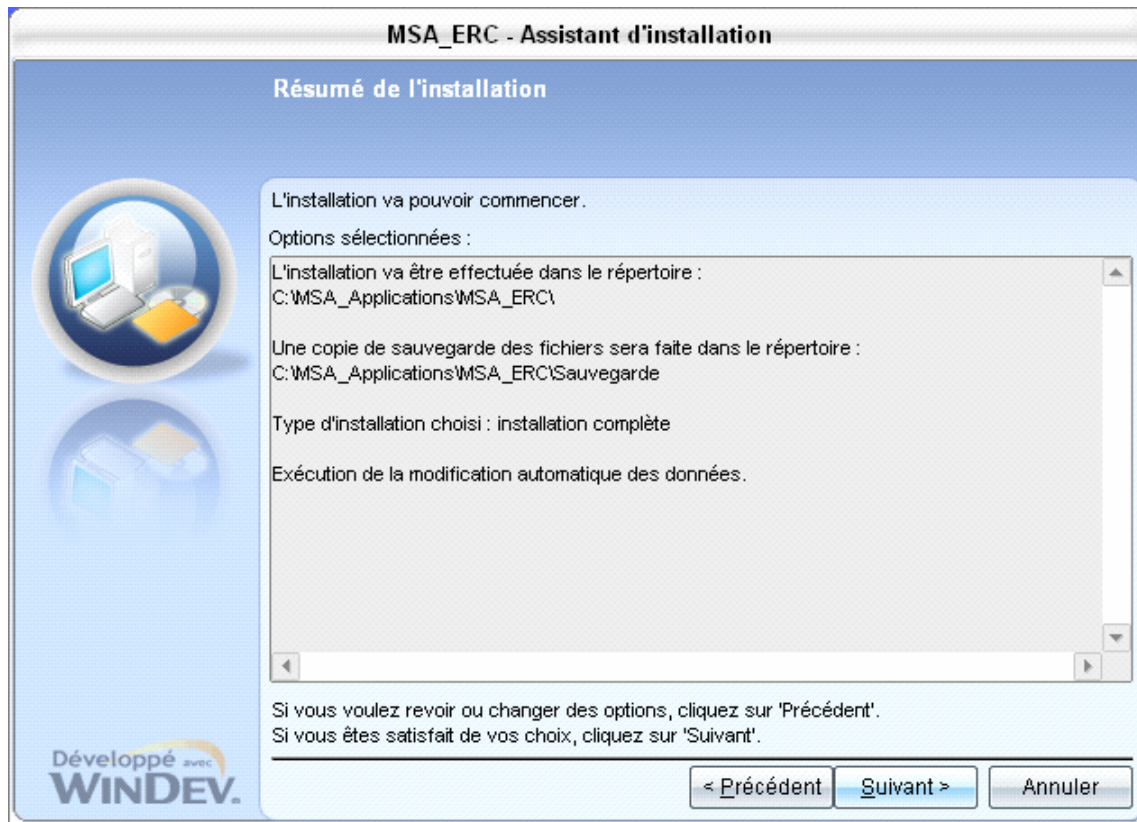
MSA_ERC - Assistant d'installation

Résumé de l'installation

L'installation va pouvoir commencer.

Options sélectionnées :

L'installation va être effectuée dans le répertoire :
C:\MSA_Applications\MSA_ERC\

Une copie de sauvegarde des fichiers sera faite dans le répertoire :
C:\MSA_Applications\MSA_ERC\Sauvegarde

Type d'installation choisi : installation complète

Exécution de la modification automatique des données.

Si vous voulez revoir ou changer des options, cliquez sur 'Précédent'.
Si vous êtes satisfait de vos choix, cliquez sur 'Suivant'.

Développé avec WINDEV.

< Précédent

Suivant >

Annuler